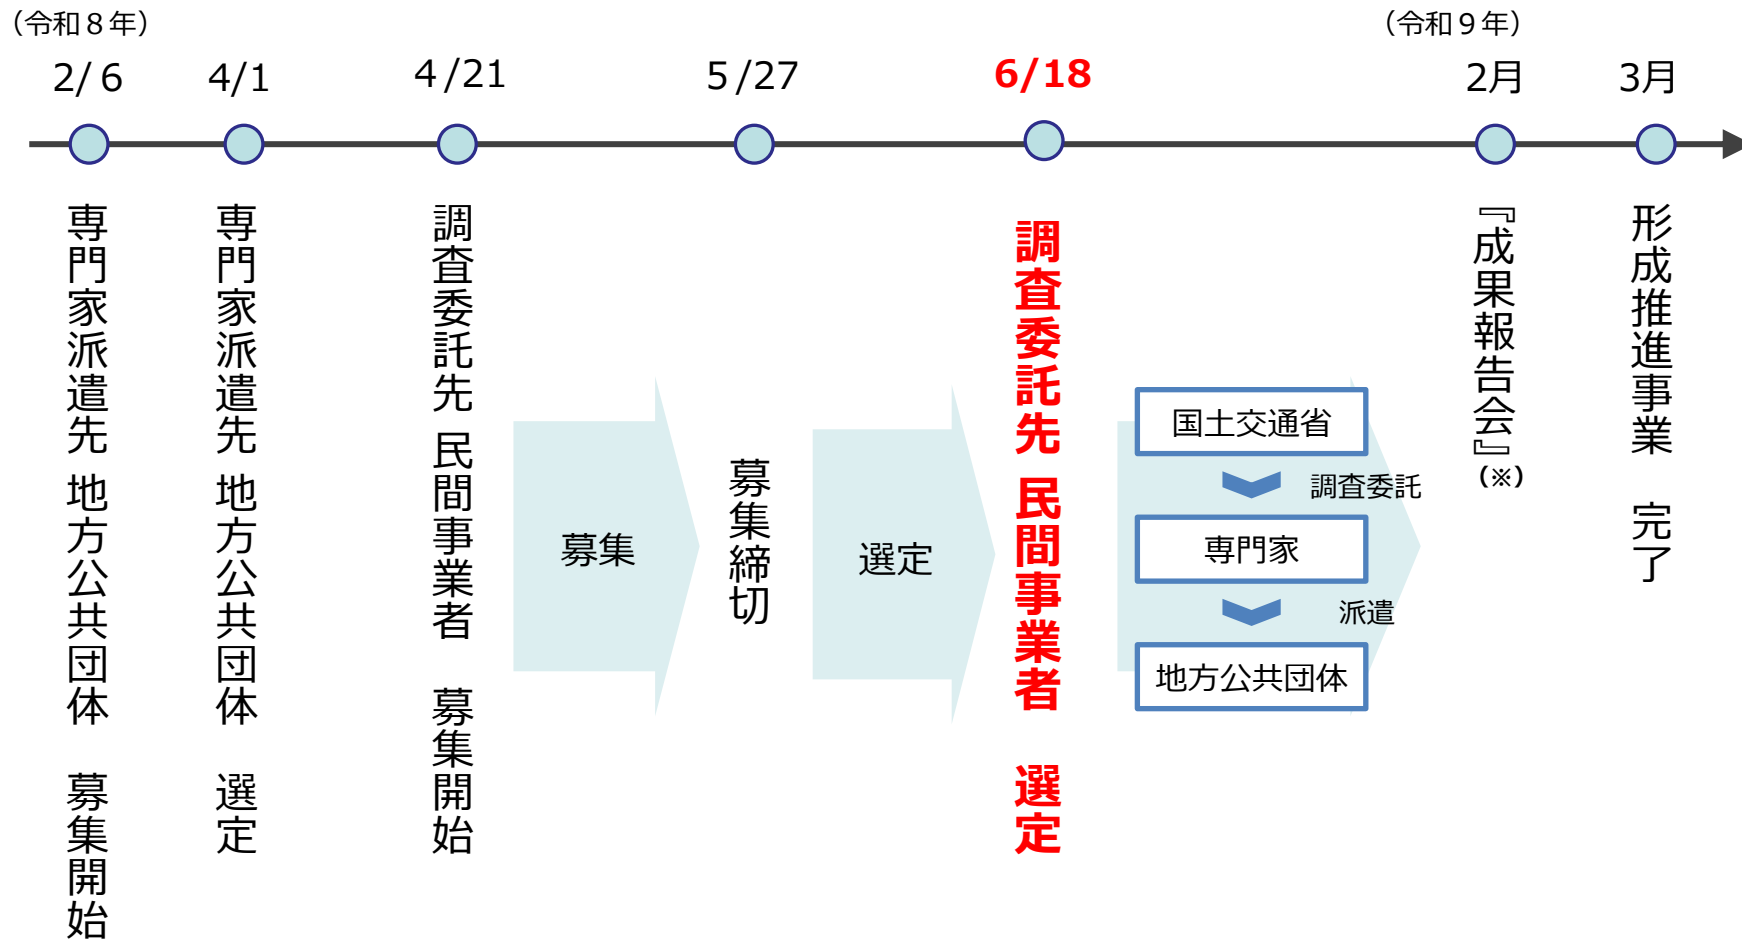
（令和８年）
2/6
専門家派遣先 地方公共団体 募集開始

4/1
専門家派遣先 地方公共団体 選定

4/21
調査委託先 民間事業者 募集開始

募集

5/27
募集締切

選定

6/18
調査委託先 民間事業者 選定

国土交通省
調査委託
専門家
派遣
地方公共団体

（令和９年）
2月
『成果報告会』（※）

3月
形成推進事業 完了